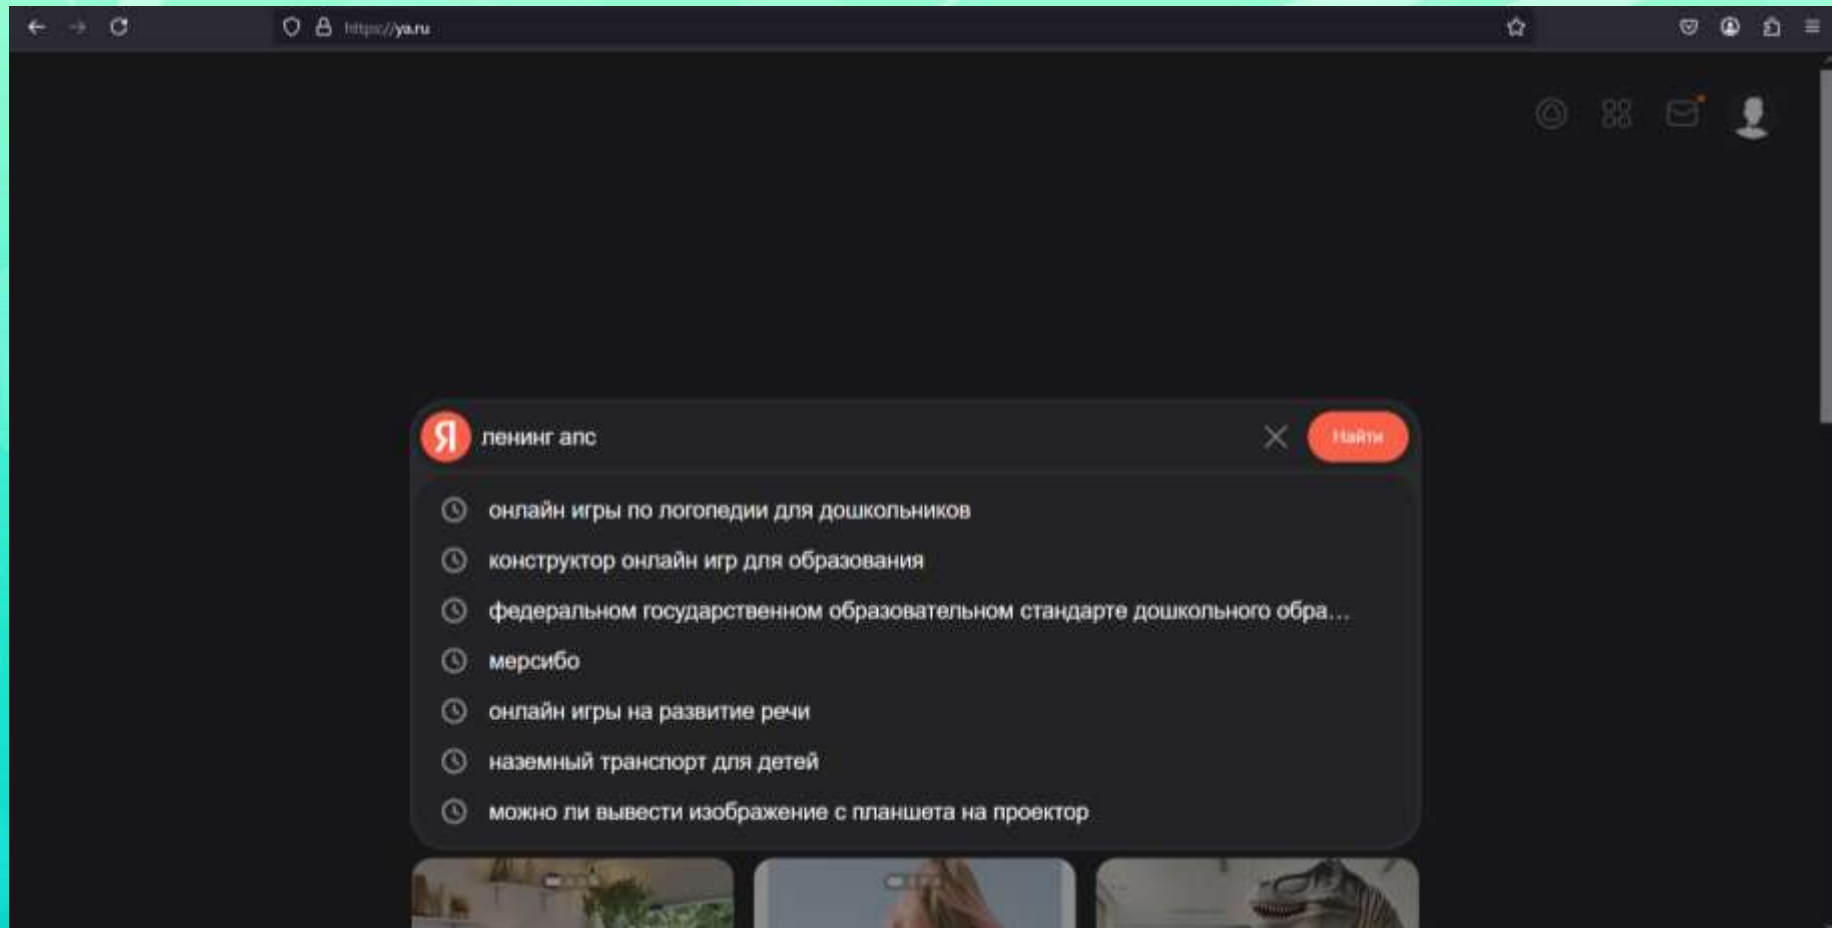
https://ya.ru

Я ленинг апс

Найти

онлайн игры по логопедии для дошкольников

конструктор онлайн игр для образования

федеральном государственном образовательном стандарте дошкольного обра...

мерсибо

онлайн игры на развитие речи

наземный транспорт для детей

можно ли вывести изображение с планшета на проектор